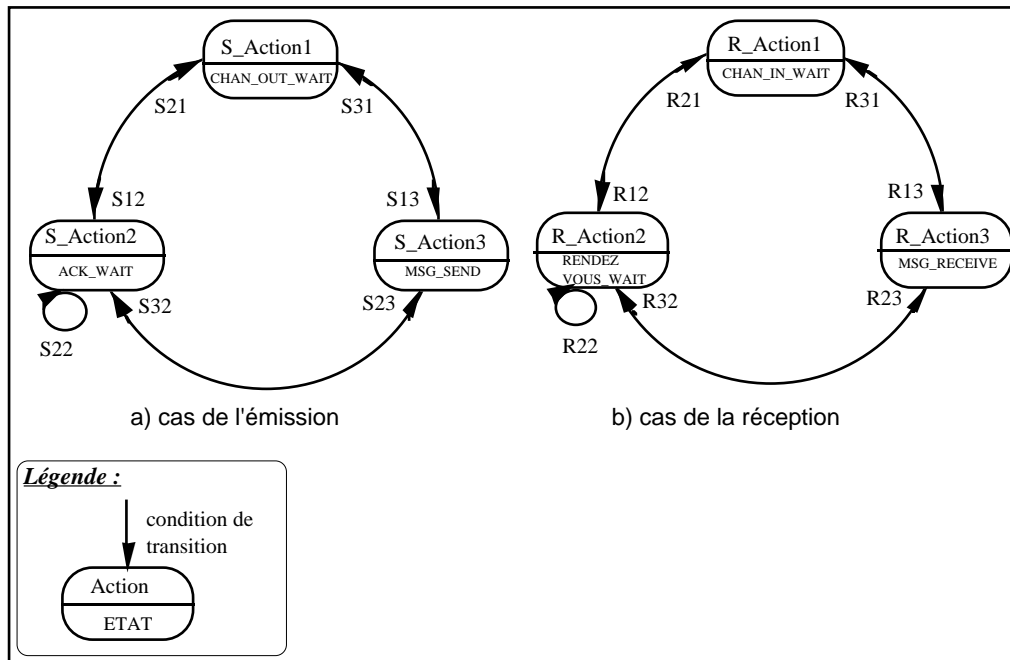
S_Action1
CHAN_OUT_WAIT
S21
S31
S12
S13
S_Action2
ACK_WAIT
S_Action3
MSG_SEND
S32
S23
S22

R_Action1
CHAN_IN_WAIT
R21
R31
R12
R13
R_Action2
RENDEZ VOUS_WAIT
R_Action3
MSG_RECEIVE
R32
R23
R22

a) cas de l'émission

b) cas de la réception

Légende :
condition de transition
Action
ETAT